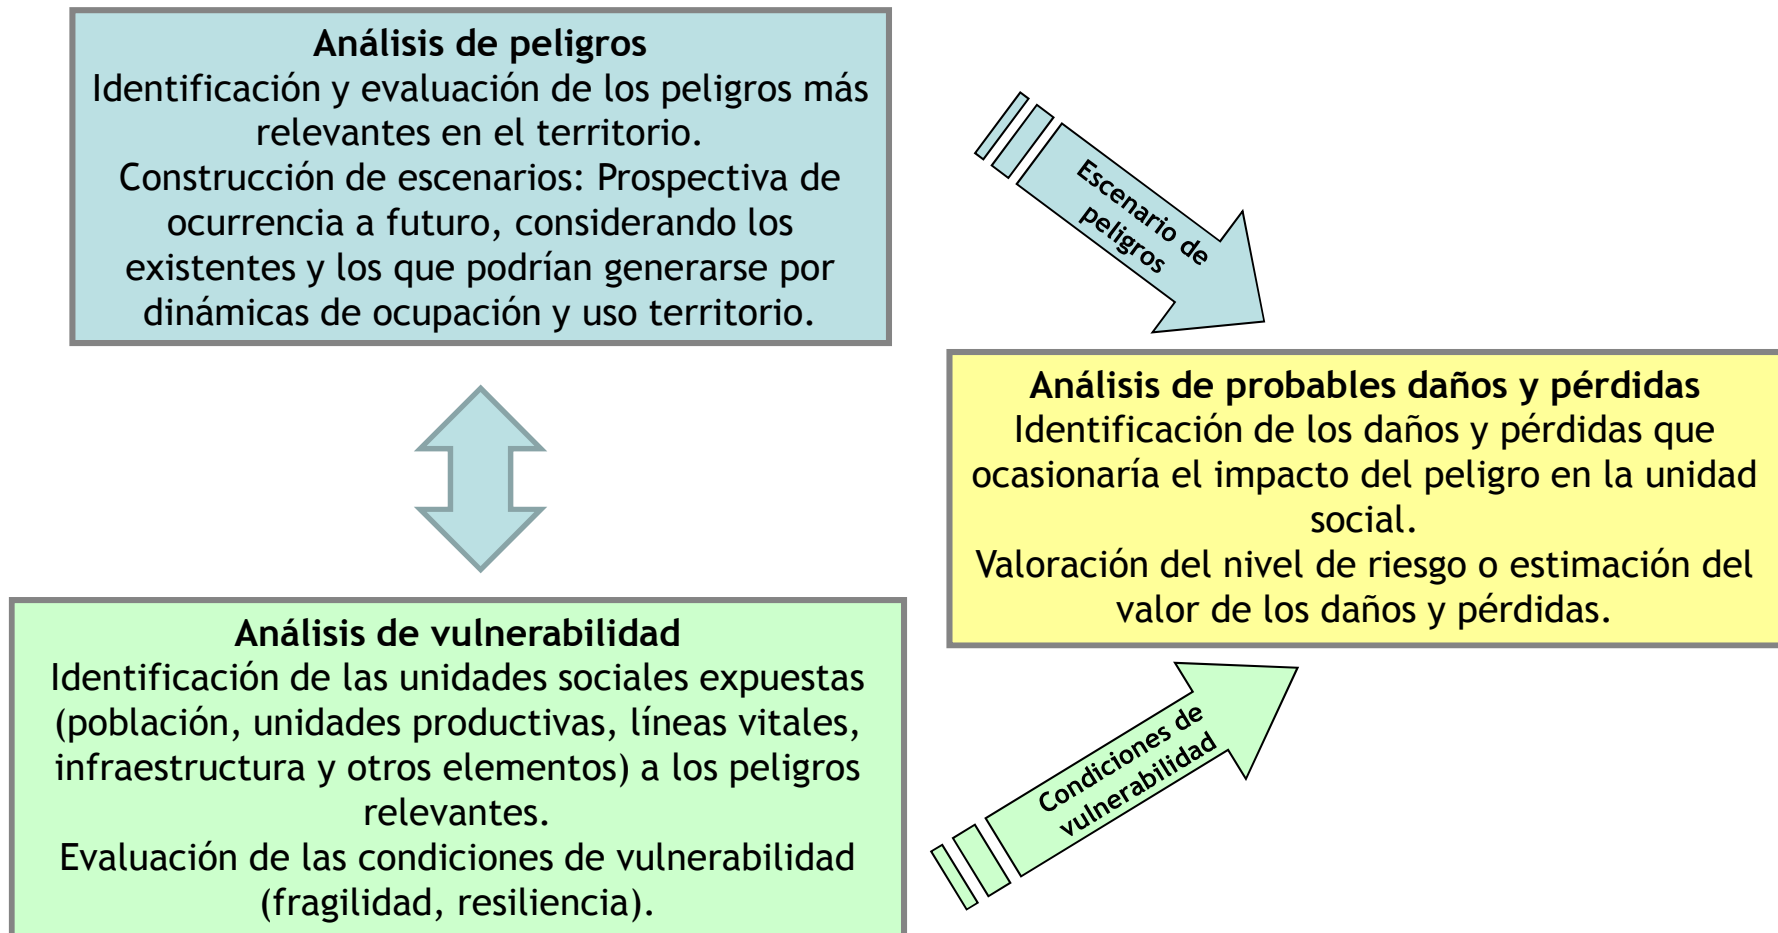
**Análisis de peligros**
Identificación y evaluación de los peligros más relevantes en el territorio.
Construcción de escenarios: Prospectiva de ocurrencia a futuro, considerando los existentes y los que podrían generarse por dinámicas de ocupación y uso territorio.

Escenario de peligros

**Análisis de probables daños y pérdidas**
Identificación de los daños y pérdidas que ocasionaría el impacto del peligro en la unidad social.
Valoración del nivel de riesgo o estimación del valor de los daños y pérdidas.

**Análisis de vulnerabilidad**
Identificación de las unidades sociales expuestas (población, unidades productivas, líneas vitales, infraestructura y otros elementos) a los peligros relevantes.
Evaluación de las condiciones de vulnerabilidad (fragilidad, resiliencia).

Condiciones de vulnerabilidad